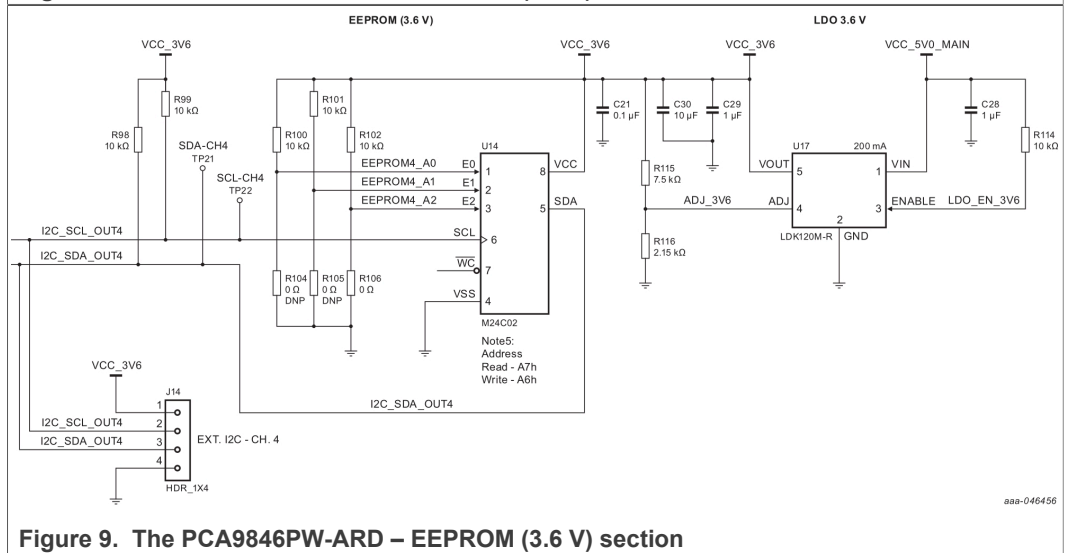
EEPROM (3.6 V)

LDO 3.6 V

VCC_3V6

VCC_3V6

VCC_3V6

VCC_5V0_MAIN

R99
10 kΩ

R98
10 kΩ

SDA-CH4
TP21

SCL-CH4
TP22

R100
10 kΩ

R101
10 kΩ

R102
10 kΩ

U14

EEPROM4_A0

EEPROM4_A1

EEPROM4_A2

E0 1

E1 2

E2 3

8 VCC

5 SDA

SCL 6

$\overline{WC}$ 7

VSS 4

M24C02

C21
0.1 µF

C30
10 µF

C29
1 µF

R115
7.5 kΩ

ADJ_3V6

R116
2.15 kΩ

U17

200 mA

VOUT 5

1 VIN

ADJ 4

2

3 ENABLE

LDK120M-R

GND

C28
1 µF

R114
10 kΩ

LDO_EN_3V6

I2C_SCL_OUT4

I2C_SDA_OUT4

R104
0 Ω
DNP

R105
0 Ω
DNP

R106
0 Ω

Note5:
Address
Read - A7h
Write - A6h

VCC_3V6

J14

1

2

3

4

I2C_SCL_OUT4

I2C_SDA_OUT4

EXT. I2C - CH. 4

HDR_1X4

I2C_SDA_OUT4

aaa-046456

Figure 9. The PCA9846PW-ARD – EEPROM (3.6 V) section